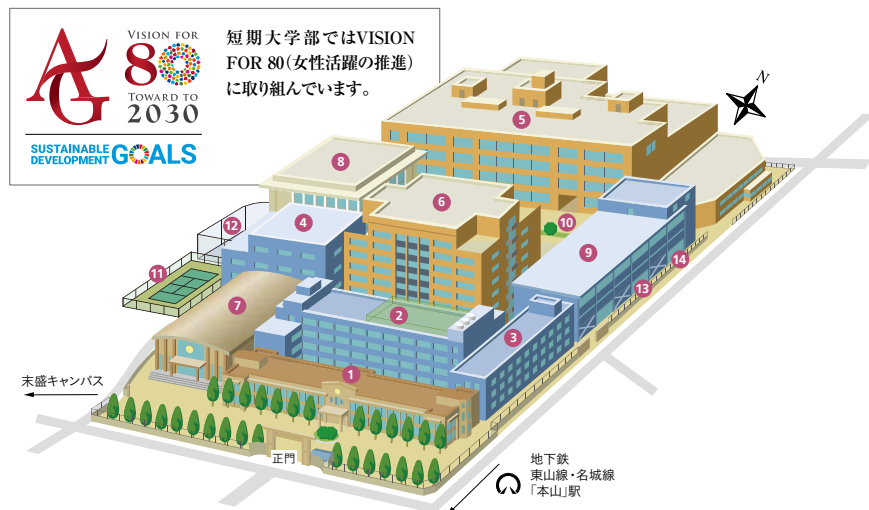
AG
VISION FOR
80
TOWARD TO
2030

SUSTAINABLE DEVELOPMENT GOALS

短期大学部ではVISION FOR 80(女性活躍の推進)に取り組んでいます。

N

5
8
6
10
12
4
9
14
11
7
2
13
3
1

末盛キャンパス
正門
地下鉄
東山線・名城線
「本山」駅